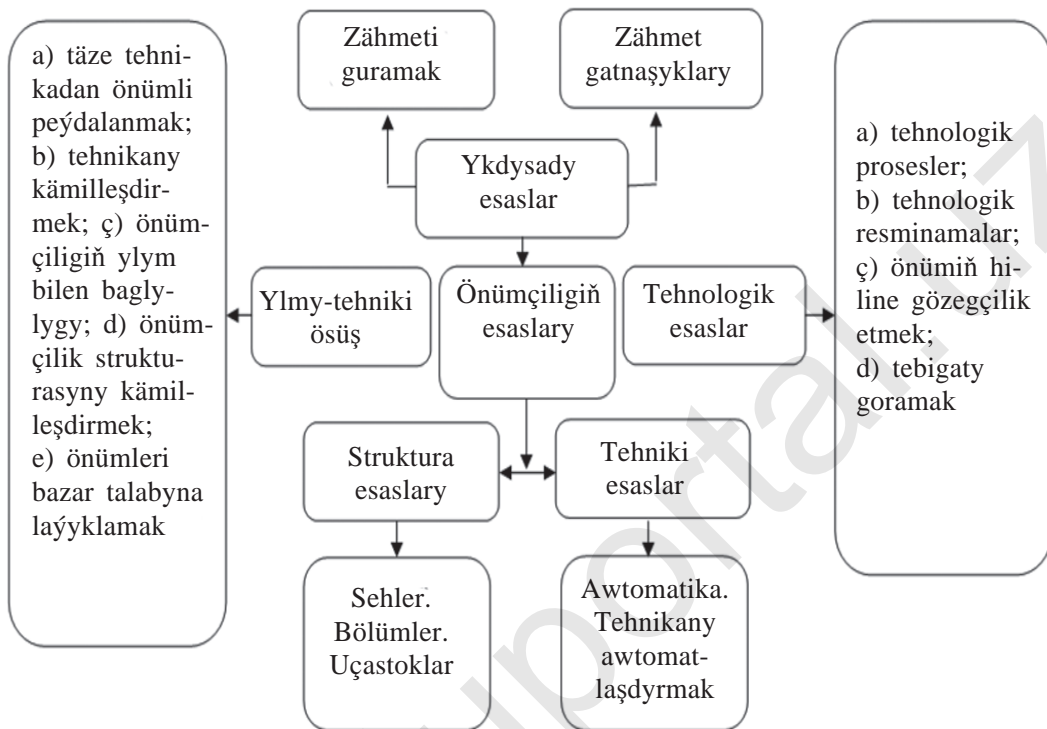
a) täze tehnikadan önümli peýdalanmak; b) tehnikany kämilleşdirmek; ç) önümçiligiň ylym bilen baglylygy; d) önümçilik strukturasyny kämilleşdirmek; e) önümleri bazar talabyna laýyklamak

Zähmeti guramak

Zähmet gatnaşyklary

Ykdysady esaslar

a) tehnologik prosesler; b) tehnologik resminamalar; ç) önümiň hiline gözegçilik etmek; d) tebigaty goramak

Ylmy-tehniki ösüş

Önümçiligiň esaslary

Tehnologik esaslar

Struktura esaslary

Tehniki esaslar

Sehler. Bölümler. Uçastoklar

Awtomatika. Tehnikany awtomatlaşdyrmak